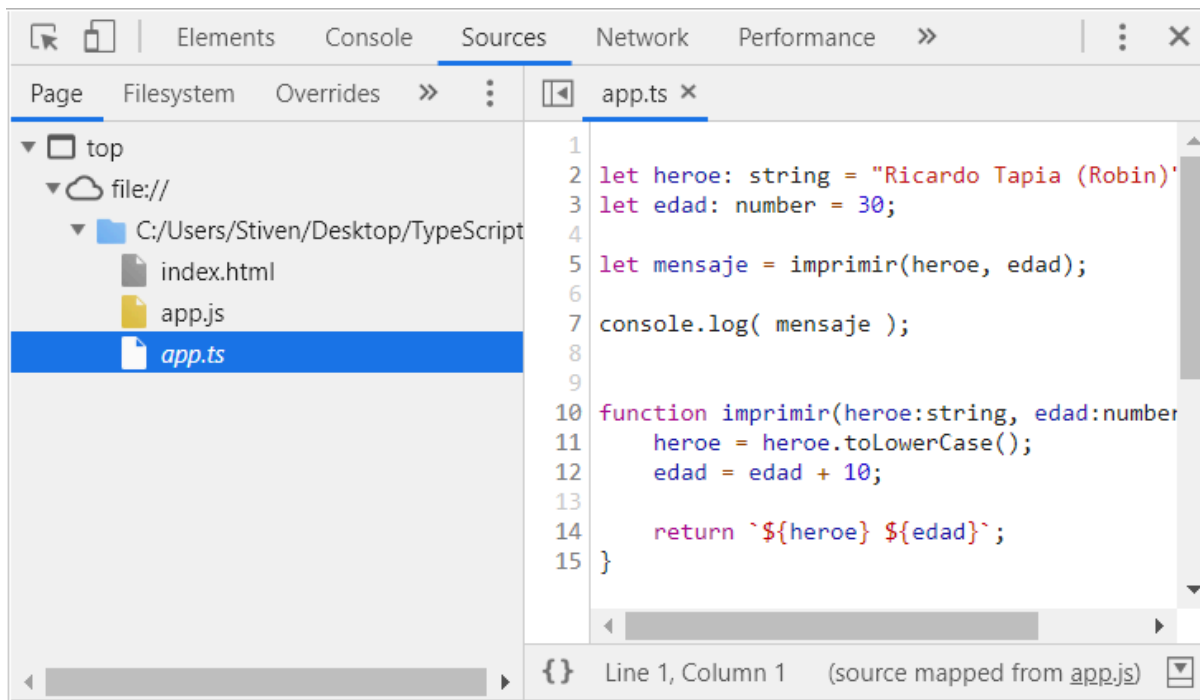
Elements Console Sources Network Performance »

Page Filesystem Overrides »

top
file://
C:/Users/Stiven/Desktop/TypeScript
index.html
app.js
app.ts

app.ts ×

1
2 let heroe: string = "Ricardo Tapia (Robin)'
3 let edad: number = 30;
4
5 let mensaje = imprimir(heroe, edad);
6
7 console.log( mensaje );
8
9
10 function imprimir(heroe:string, edad:number
11     heroe = heroe.toLowerCase();
12     edad = edad + 10;
13
14     return `${heroe} ${edad}`;
15 }

{} Line 1, Column 1 (source mapped from app.js)